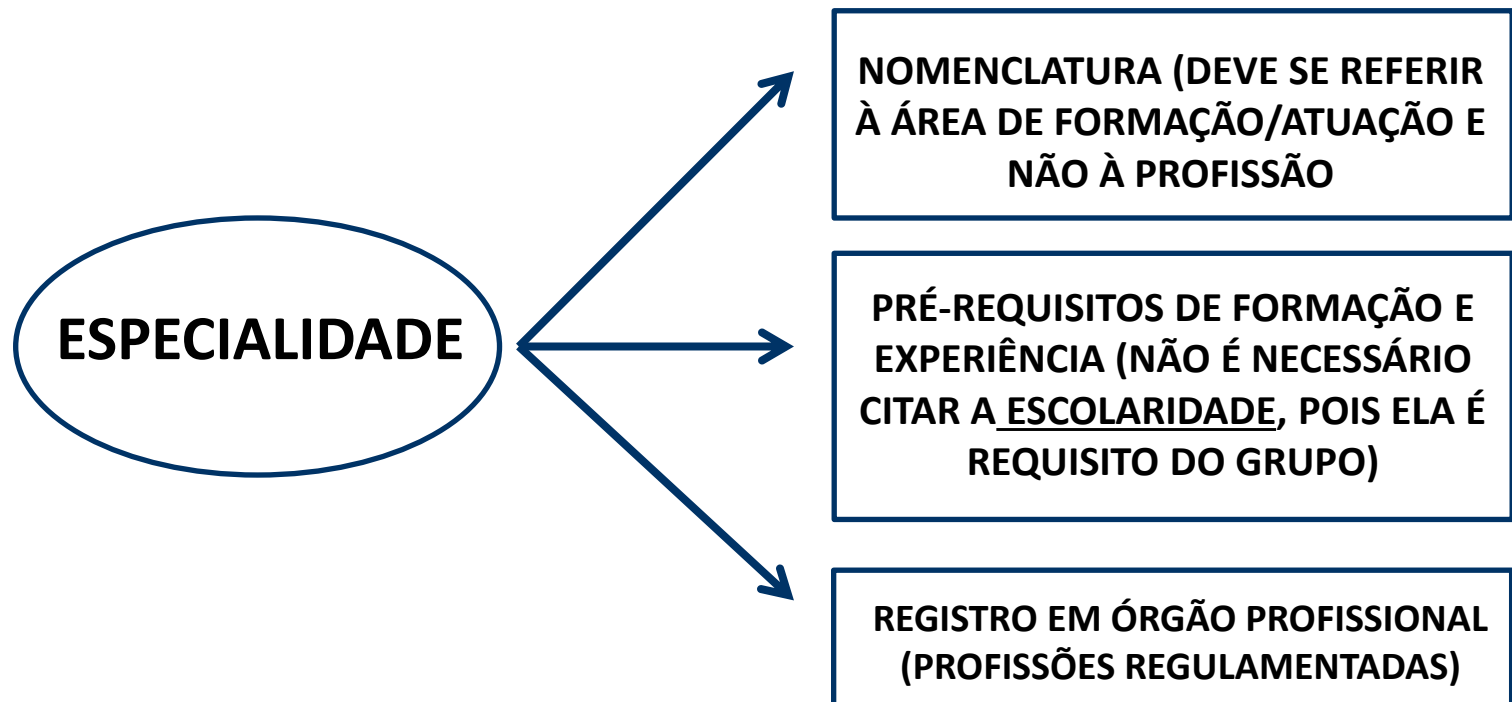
ESPECIALIDADE

NOMENCLATURA (DEVE SE REFERIR À ÁREA DE FORMAÇÃO/ATUAÇÃO E NÃO À PROFISSÃO

PRÉ-REQUISITOS DE FORMAÇÃO E EXPERIÊNCIA (NÃO É NECESSÁRIO CITAR A ESCOLARIDADE, POIS ELA É REQUISITO DO GRUPO)

REGISTRO EM ÓRGÃO PROFISSIONAL (PROFISSÕES REGULAMENTADAS)